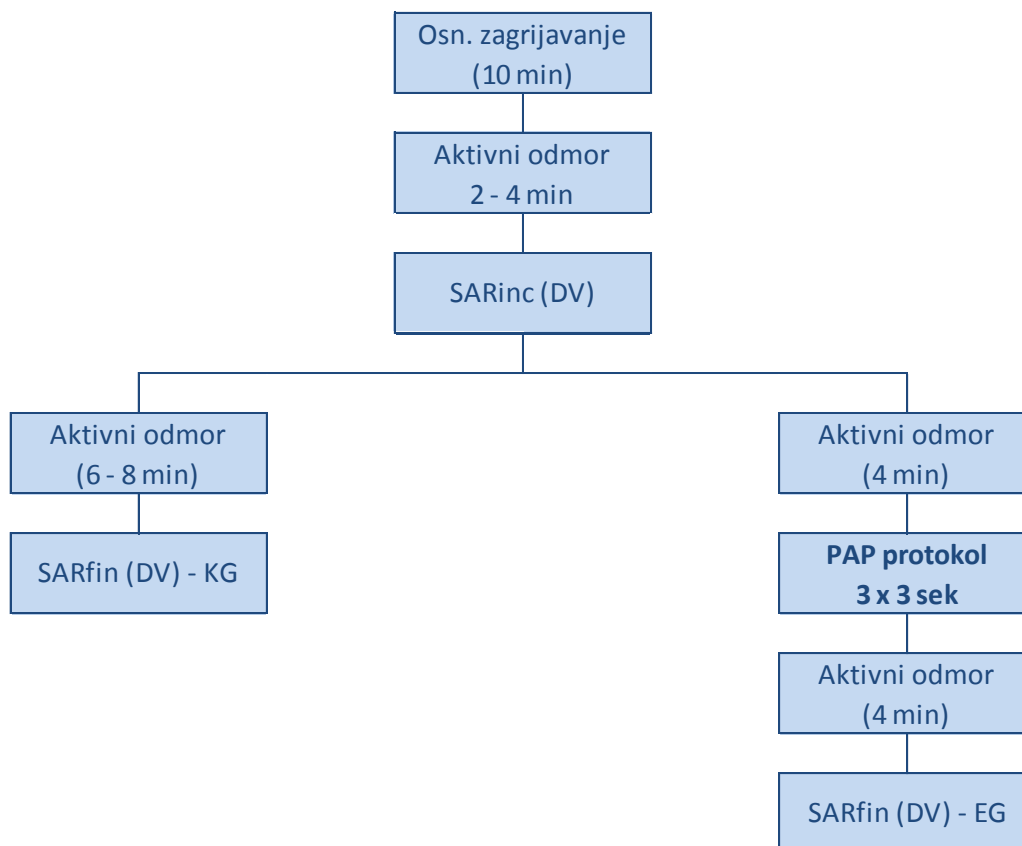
Osn. zagrijavanje
(10 min)

Aktivni odmor
2 - 4 min

SARinc (DV)

Aktivni odmor
(6 - 8 min)

SARfin (DV) - KG

Aktivni odmor
(4 min)

**PAP protokol
3 x 3 sek**

Aktivni odmor
(4 min)

SARfin (DV) - EG